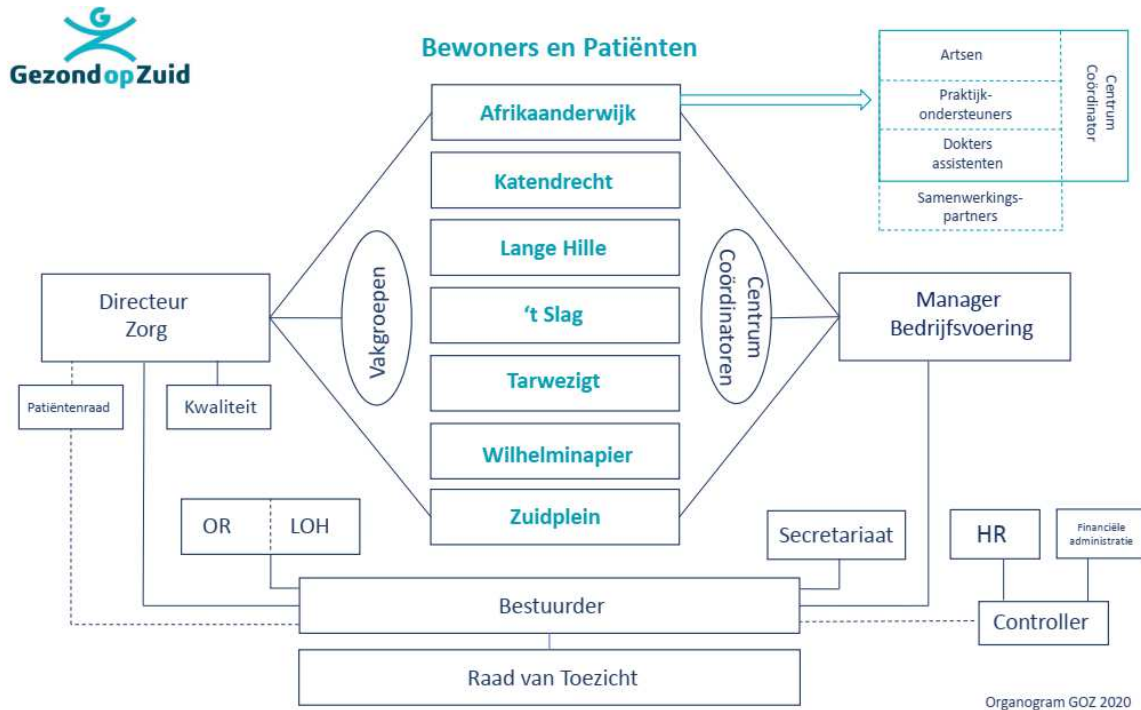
GezondopZuid

Bewoners en Patiënten

Artsen

Praktijk-ondersteuners

Dokters assistenten

Samenwerkings-partners

Centrum Coördinator

Afrikaanderwijk

Katendrecht

Lange Hille

't Slag

Tarwezigt

Wilhelminapier

Zuidplein

Vakgroepen

Centrum Coördinatoren

Directeur Zorg

Manager Bedrijfsvoering

Patiëntenraad

Kwaliteit

OR

LOH

Secretariaat

HR

Financiële administratie

Bestuurder

Controller

Raad van Toezicht

Organogram GOZ 2020